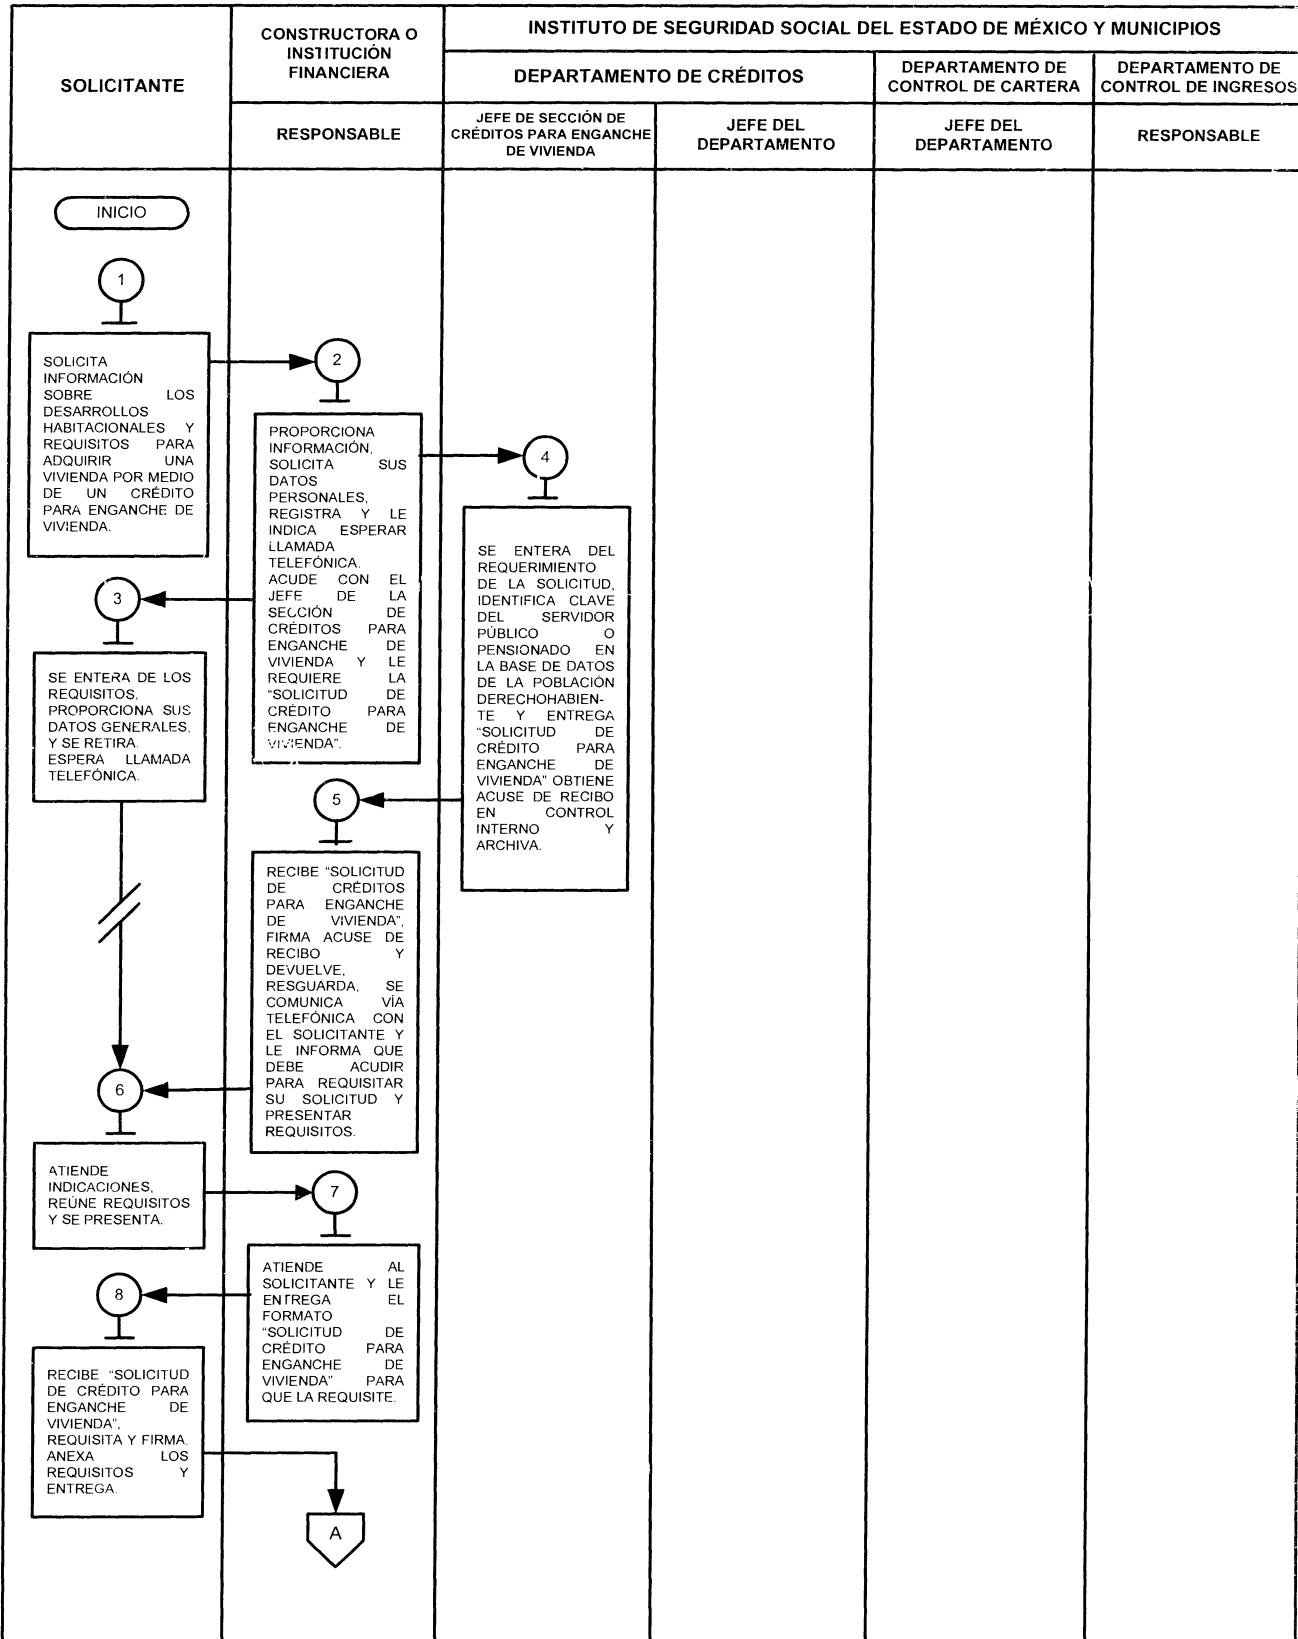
SOLICITANTE

CONSTRUCTORA O INSTITUCIÓN FINANCIERA

RESPONSABLE

INSTITUTO DE SEGURIDAD SOCIAL DEL ESTADO DE MÉXICO Y MUNICIPIOS

DEPARTAMENTO DE CRÉDITOS

JEFE DE SECCIÓN DE CRÉDITOS PARA ENGANCHE DE VIVIENDA

JEFE DEL DEPARTAMENTO

DEPARTAMENTO DE CONTROL DE CARTERA

JEFE DEL DEPARTAMENTO

DEPARTAMENTO DE CONTROL DE INGRESOS

RESPONSABLE

INICIO

1

SOLICITA INFORMACIÓN SOBRE LOS DESARROLLOS HABITACIONALES Y REQUISITOS PARA ADQUIRIR UNA VIVIENDA POR MEDIO DE UN CRÉDITO PARA ENGANCHE DE VIVIENDA.

2

PROPORCIONA INFORMACIÓN, SOLICITA SUS DATOS PERSONALES, REGISTRA Y LE INDICA ESPERAR LLAMADA TELEFÓNICA. ACUDE CON EL JEFE DE LA SECCIÓN DE CRÉDITOS PARA ENGANCHE DE VIVIENDA Y LE REQUIERE LA "SOLICITUD DE CRÉDITO PARA ENGANCHE DE VIVIENDA".

4

SE ENTERA DEL REQUERIMIENTO DE LA SOLICITUD, IDENTIFICA CLAVE DEL SERVIDOR PÚBLICO O PENSIONADO EN LA BASE DE DATOS DE LA POBLACIÓN DERECHOHABIENTE Y ENTREGA "SOLICITUD DE CRÉDITO PARA ENGANCHE DE VIVIENDA" OBTIENE ACUSE DE RECIBO EN CONTROL INTERNO Y ARCHIVA.

3

SE ENTERA DE LOS REQUISITOS, PROPORCIONA SUS DATOS GENERALES, Y SE RETIRA. ESPERA LLAMADA TELEFÓNICA.

5

RECIBE "SOLICITUD DE CRÉDITOS PARA ENGANCHE DE VIVIENDA", FIRMA ACUSE DE RECIBO Y DEVUELVE, RESGUARDA, SE COMUNICA VÍA TELEFÓNICA CON EL SOLICITANTE Y LE INFORMA QUE DEBE ACUDIR PARA REQUISITAR SU SOLICITUD Y PRESENTAR REQUISITOS.

6

ATIENDE INDICACIONES, REÚNE REQUISITOS Y SE PRESENTA.

7

ATIENDE AL SOLICITANTE Y LE ENTREGA EL FORMATO "SOLICITUD DE CRÉDITO PARA ENGANCHE DE VIVIENDA" PARA QUE LA REQUISITE.

8

RECIBE "SOLICITUD DE CRÉDITO PARA ENGANCHE DE VIVIENDA", REQUISITA Y FIRMA. ANEXA LOS REQUISITOS Y ENTREGA.

A